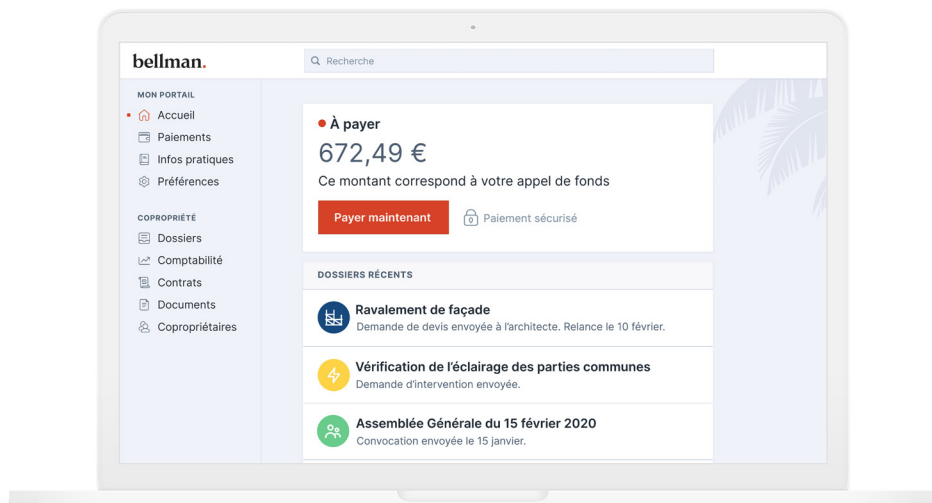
bellman.

Recherche

MON PORTAIL

Accueil

Paiements

Infos pratiques

Préférences

COPROPRIÉTÉ

Dossiers

Comptabilité

Contrats

Documents

Copropriétaires

À payer

672,49 €

Ce montant correspond à votre appel de fonds

Payer maintenant

Paiement sécurisé

DOSSIERS RÉCENTS

Ravalement de façade

Demande de devis envoyée à l'architecte. Relance le 10 février.

Vérification de l'éclairage des parties communes

Demande d'intervention envoyée.

Assemblée Générale du 15 février 2020

Convocation envoyée le 15 janvier.